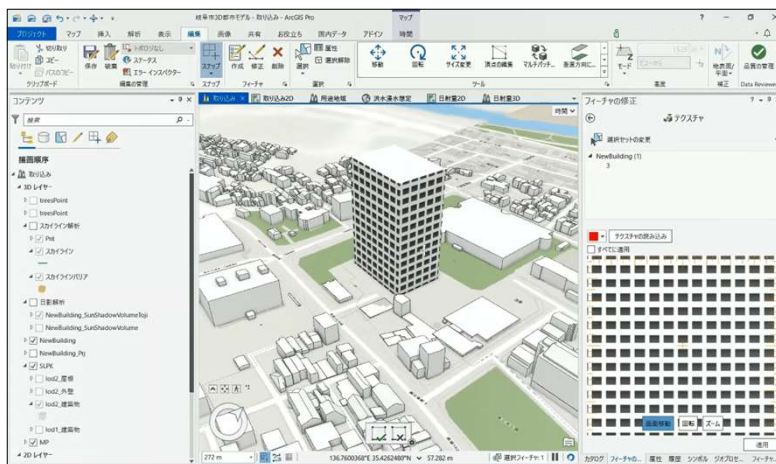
岐阜市3D都市モデル - 取り込み - ArcGIS Pro

マップ

プロジェクト マップ 挿入 解析 表示 編集 画像 共有 お役立ち 国内データ アドイン 時間

切り取り
コピー
パスのコピー
クリップボード

保存 破棄
トポロジなし
ステータス
エラー インスペクター
編集の管理

スナップ
スナップ

作成 修正 削除
フィーチャ

選択
属性
選択解除
選択

移動 回転 サイズ変更 頂点の編集 マルチパッチ... 垂直方向に...
ツール

モード
高度

地表面/平面
補正

品質の管理
Data Reviewer

コンテンツ

描画順序
取り込み
3D レイヤー
treesPoint
treesPoint
スカイライン解析
Pnt
スカイライン
スカイラインバリア
日影解析
NewBuilding_SunShadowVolumeToji
NewBuilding_SunShadowVolume
NewBuilding
NewBuilding_Prj
SLPK
lod2_屋根
lod2_外壁
lod2_建築物
lod1_建築物
MP
2D レイヤー

取り込み 取り込み2D 用途地域 洪水浸水想定 日射量2D 日射量3D

時間

272 m

136.7600368°E 35.4262480°N 57.282 m

選択フィーチャ: 1

フィーチャの修正

テクスチャ

選択セットの変更

NewBuilding (1)
3

テクスチャの読み込み
すべてに適用

画像移動 回転 ズーム

適用

カタログ フィーチャの... 属性 履歴 シンボル ジオプロセ... フィーチャ...